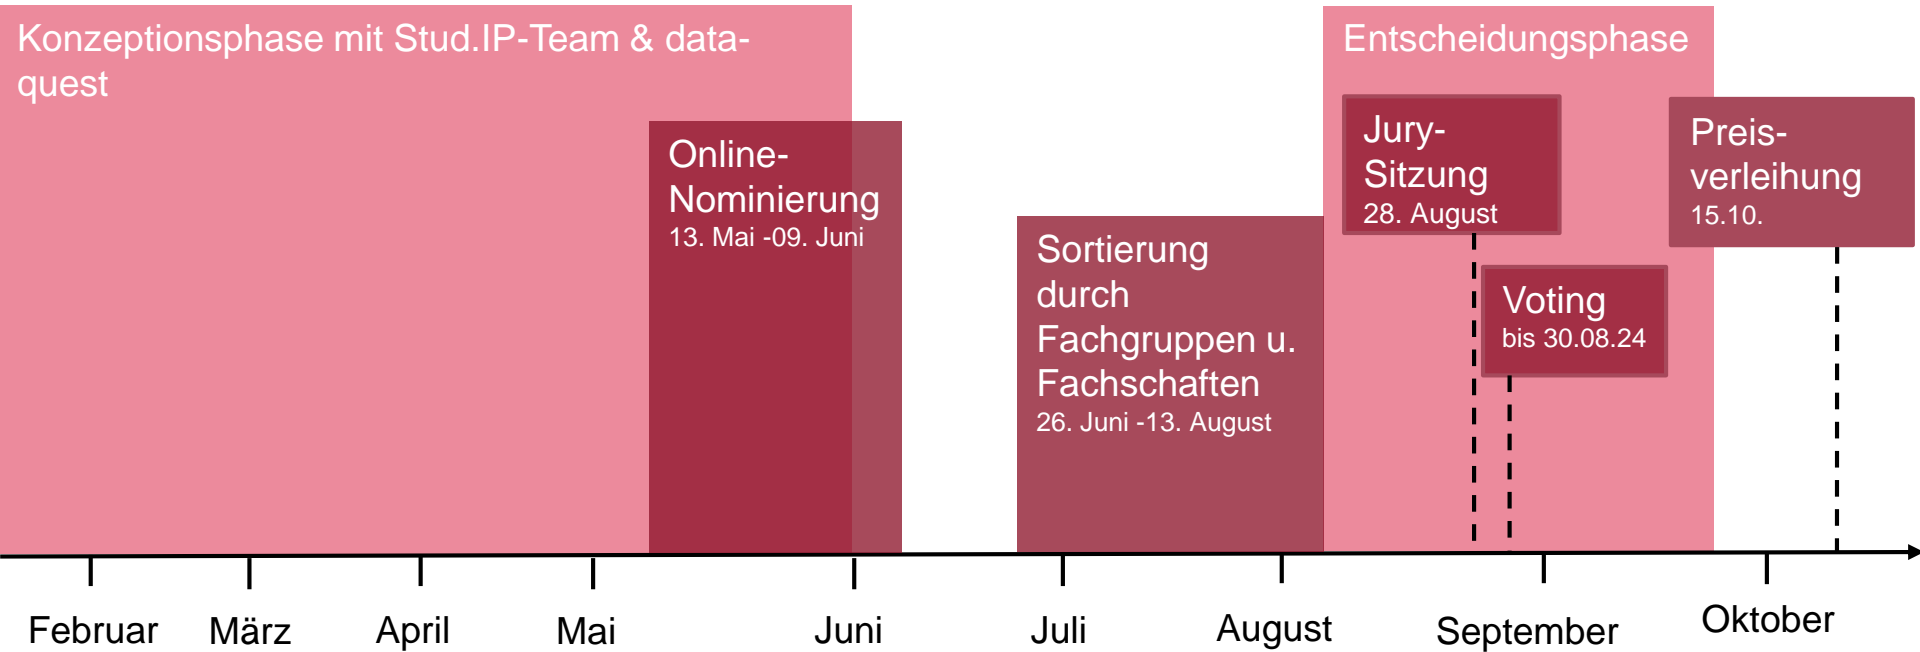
Konzeptionsphase mit Stud.IP-Team & data-quest

Online-Nominierung
13. Mai -09. Juni

Sortierung durch Fachgruppen u. Fachschaften
26. Juni -13. August

Entscheidungsphase

Jury-Sitzung
28. August

Voting
bis 30.08.24

Preis-verleihung
15.10.

Februar März April Mai Juni Juli August September Oktober